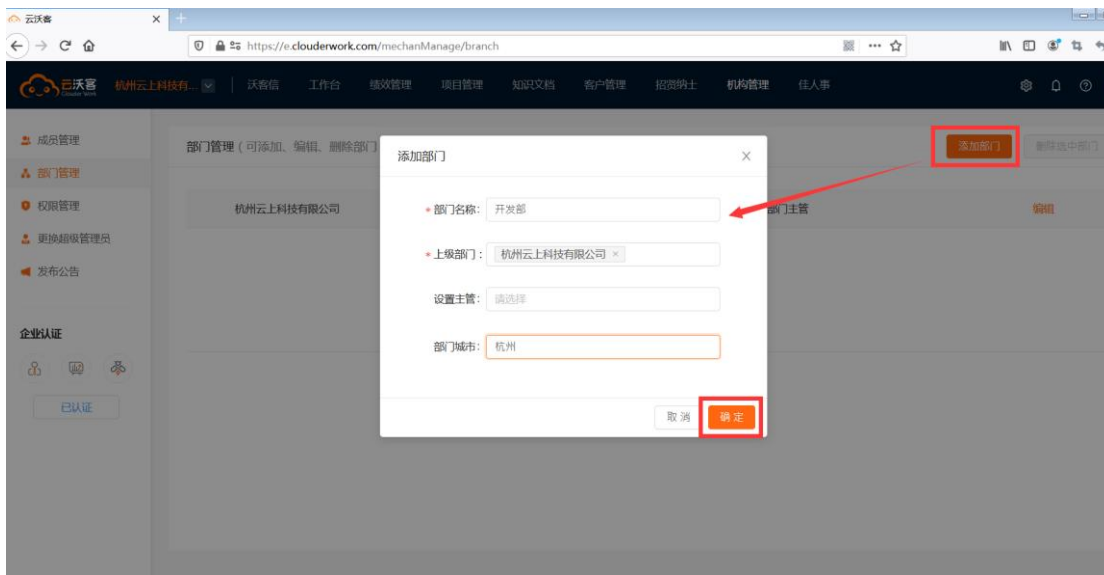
云沃客 ×
https://e.clouderwork.com/mechanManage/branch
云沃客 Clouder Work 杭州云上科技有... 沃客信 工作台 绩效管理 项目管理 知识文档 客户管理 招贤纳士 机构管理 佳人事
成员管理
部门管理
权限管理
更换超级管理员
发布公告
企业认证
已认证
部门管理（可添加、编辑、删除部门
添加部门 删除选中部门
杭州云上科技有限公司
部门主管
编辑
添加部门 ×
* 部门名称: 开发部
* 上级部门: 杭州云上科技有限公司 ×
设置主管: 请选择
部门城市: 杭州
取 消 确 定